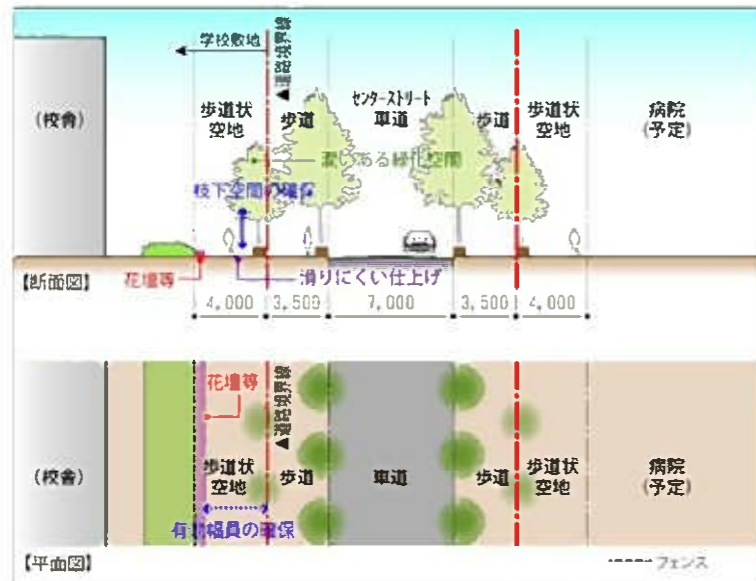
学校敷地

▲道路境界線

（校舎）

歩道状空地

歩道

センターストリート
車道

歩道

歩道状空地

病院（予定）

潤いある緑化空間

枝下空間の確保

花壇等

滑りにくい仕上げ

【断面図】

4,000

3,500

7,000

3,500

4,000

花壇等

▲道路境界線

（校舎）

歩道状空地

歩道

車道

歩道

歩道状空地

病院（予定）

有効幅員の確保

【平面図】

フェンス